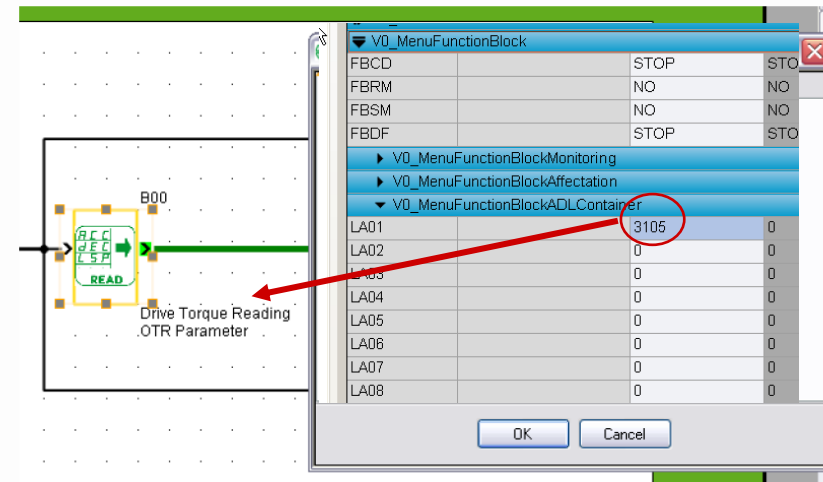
B00

ACC
dEC
LSP

READ

Drive Torque Reading
OTR Parameter

V0_MenuFunctionBlock

| | | | |
|---|---|---|---|
| FBCD | | STOP | STO |
| FBRM | | NO | NO |
| FBSM | | NO | NO |
| FBDF | | STOP | STO |

V0_MenuFunctionBlockMonitoring
V0_MenuFunctionBlockAffectation
V0_MenuFunctionBlockADLContainer

| | | | |
|---|---|---|---|
| LA01 | | 3105 | 0 |
| LA02 | | 0 | 0 |
| LA03 | | 0 | 0 |
| LA04 | | 0 | 0 |
| LA05 | | 0 | 0 |
| LA06 | | 0 | 0 |
| LA07 | | 0 | 0 |
| LA08 | | 0 | 0 |

OK
Cancel